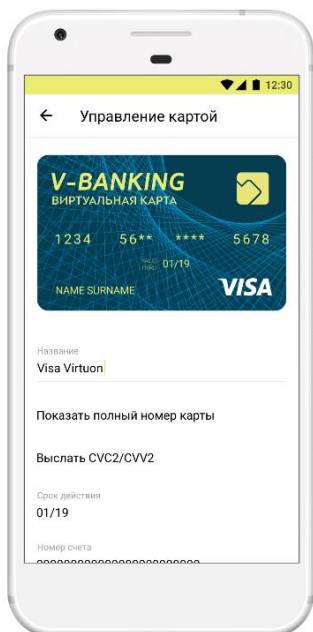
12:30

← Управление картой

V-BANKING
ВИРТУАЛЬНАЯ КАРТА

1234 56** **** 5678

VALID THRU 01/19

NAME SURNAME

VISA

Название
Visa Virtuon

Показать полный номер карты

Выслать CVC2/CVV2

Срок действия
01/19

Номер счета
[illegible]